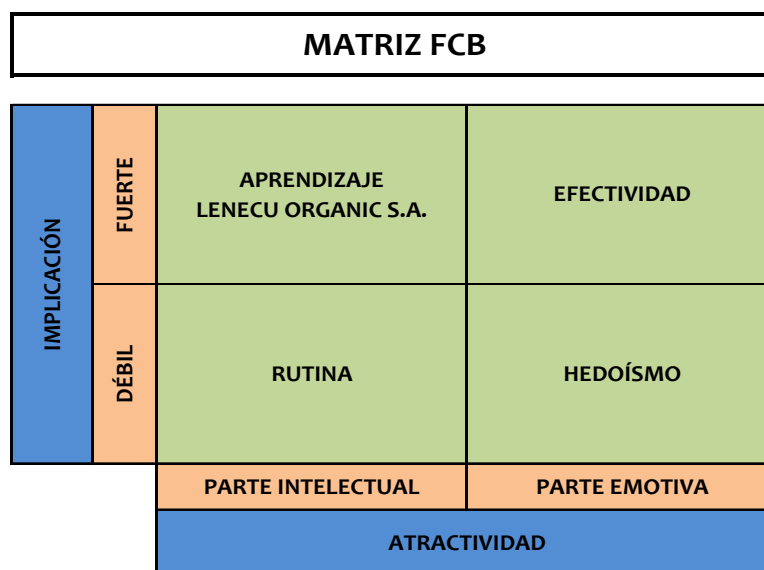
MATRIZ FCB

| IMPLICACIÓN | | | |
|---|---|---|---|
| IMPLICACIÓN | FUERTE | APRENDIZAJE LENECU ORGANIC S.A. | EFECTIVIDAD |
| IMPLICACIÓN | DÉBIL | RUTINA | HEDOÍSMO |
| | | PARTE INTELECTUAL | PARTE EMOTIVA |
| | | ATRACTIVIDAD | |